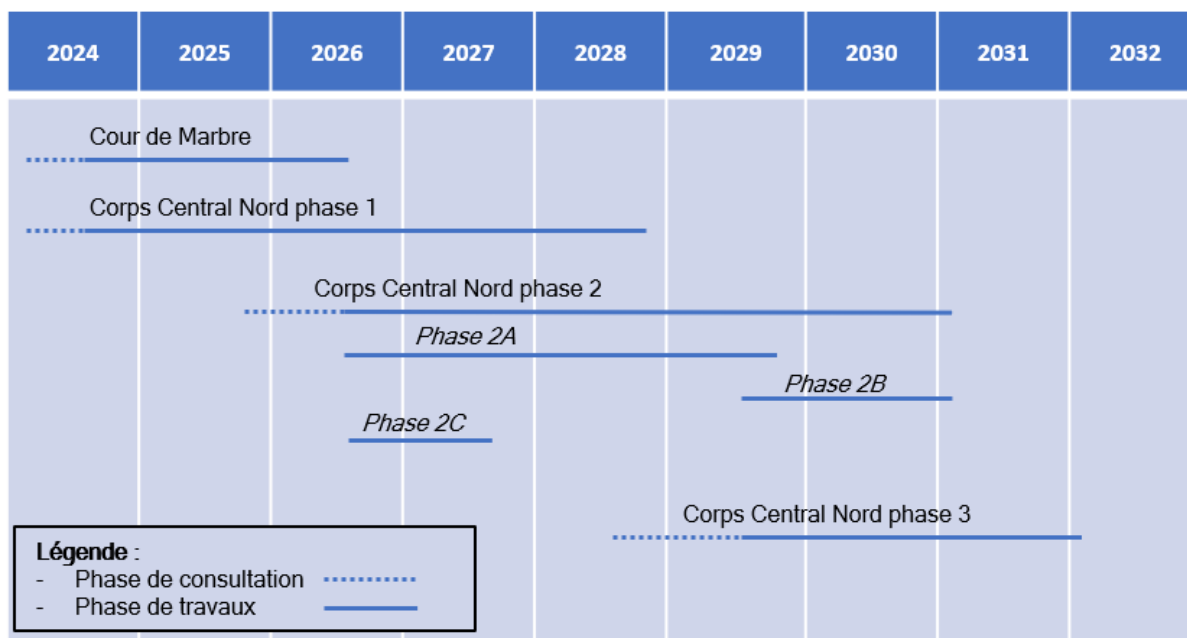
| 2024 | 2025 | 2026 | 2027 | 2028 | 2029 | 2030 | 2031 | 2032 |
|---|---|---|---|---|---|---|---|---|

Cour de Marbre

Corps Central Nord phase 1

Corps Central Nord phase 2

Phase 2A

Phase 2B

Phase 2C

Corps Central Nord phase 3

Légende :
- Phase de consultation
- Phase de travaux